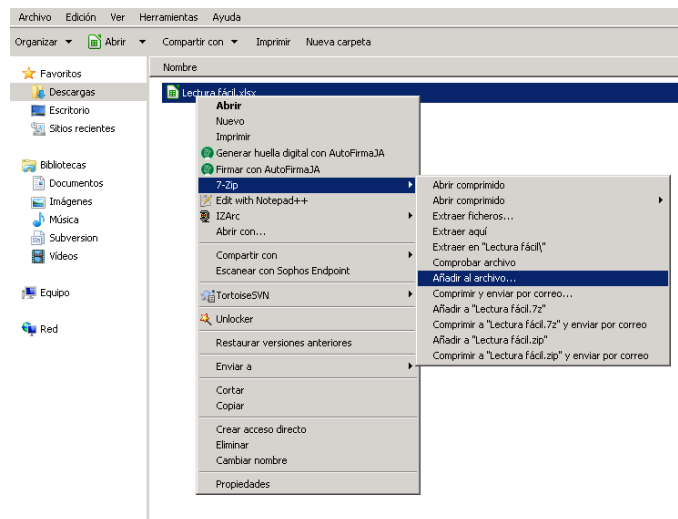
Archivo Edición Ver Herramientas Ayuda

Organizar ▾ Abrir ▾ Compartir con ▾ Imprimir Nueva carpeta

Favoritos
Descargas
Escritorio
Sitios recientes

Bibliotecas
Documentos
Imágenes
Música
Subversion
Vídeos

Equipo

Red

Nombre

Lectura fácil.xlsx

Abrir
Nuevo
Imprimir
Generar huella digital con AutoFirmaJA
Firmar con AutoFirmaJA
7-Zip
Edit with Notepad++
IZArc
Abrir con...
Compartir con
Escanear con Sophos Endpoint
TortoiseSVN
Unlocker
Restaurar versiones anteriores
Enviar a
Cortar
Copiar
Crear acceso directo
Eliminar
Cambiar nombre
Propiedades

Abrir comprimido
Abrir comprimido
Extraer ficheros...
Extraer aquí
Extraer en "Lectura fácil\"
Comprobar archivo
Añadir al archivo...
Comprimir y enviar por correo...
Añadir a "Lectura fácil.7z"
Comprimir a "Lectura fácil.7z" y enviar por correo
Añadir a "Lectura fácil.zip"
Comprimir a "Lectura fácil.zip" y enviar por correo